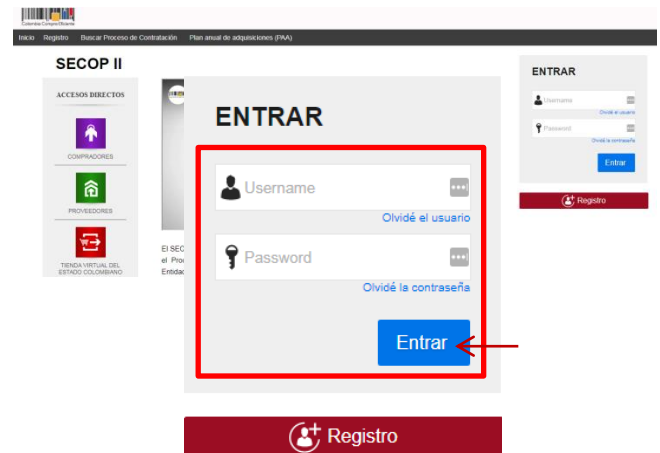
Colombia Compra Eficiente

Inicio Registro Buscar Proceso de Contratación Plan anual de adquisiciones (PAA)

SECOP II

ACCESOS DIRECTOS

COMPRADORES

PROVEEDORES

TIENDA VIRTUAL DEL ESTADO COLOMBIANO

El SEC
el Proc
Entidad

ENTRAR

Username

Olvidé el usuario

Password

Olvidé la contraseña

Entrar

Registro

ENTRAR

Username

Olvidé el usuario

Password

Olvidé la contraseña

Entrar

Registro